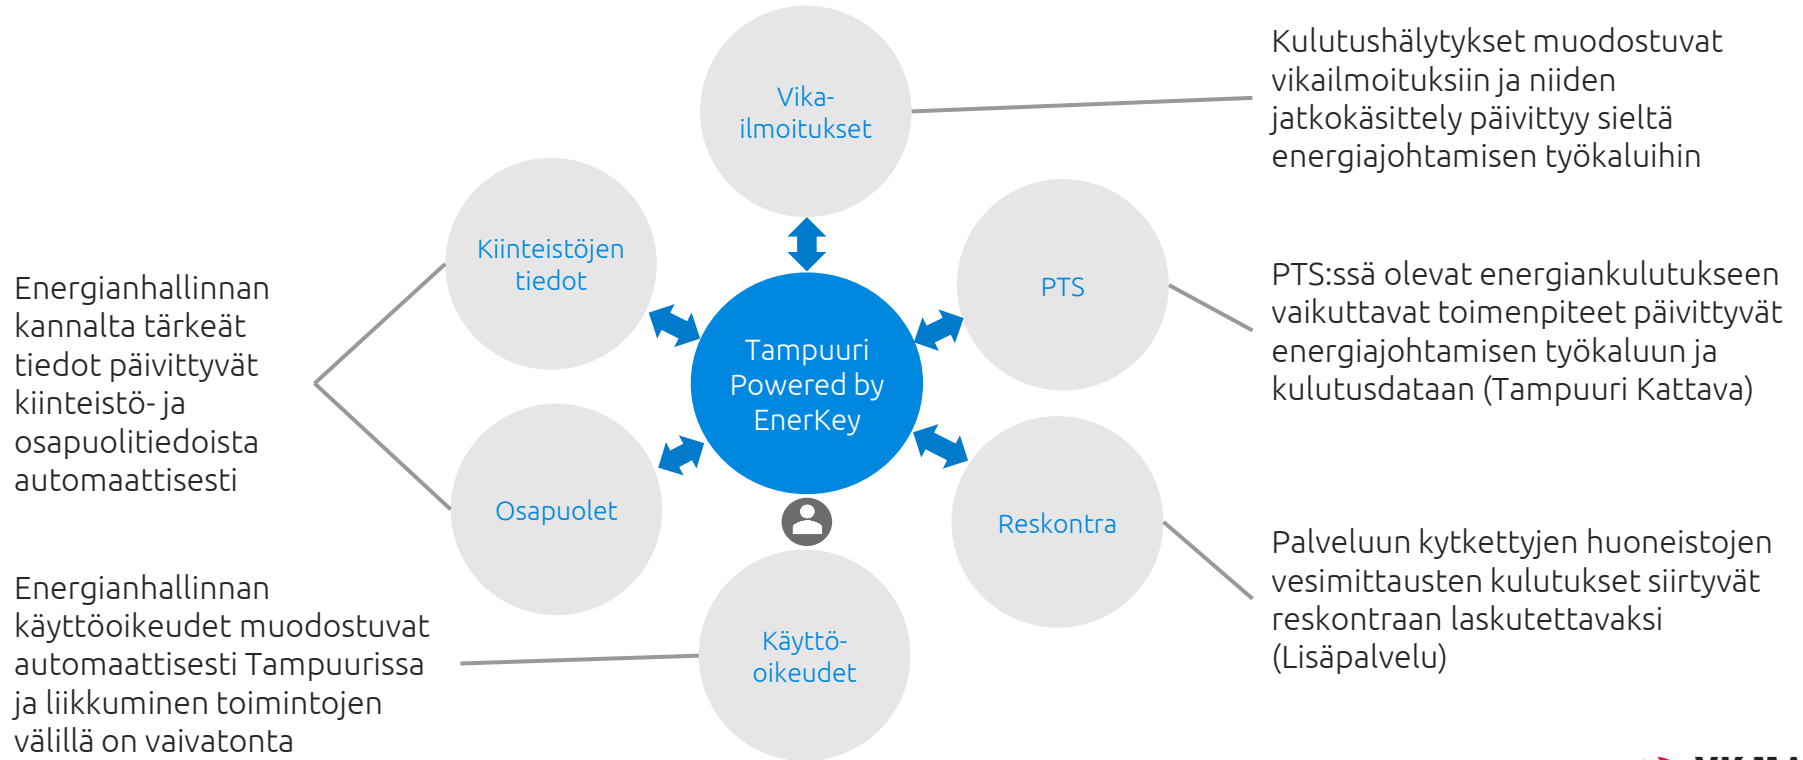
Kulutushälytykset muodostuvat vikailmoituksiin ja niiden jatkokäsittely päivittyy sieltä energiajohtamisen työkaluihin

Vika-ilmoitukset

Kiinteistöjen tiedot

PTS

Energianhallinnan kannalta tärkeät tiedot päivittyvät kiinteistö- ja osapuolitiedoista automaattisesti

Tampuuri Powered by EnerKey

PTS:ssä olevat energiankulutukseen vaikuttavat toimenpiteet päivittyvät energiajohtamisen työkaluun ja kulutusdataan (Tampuuri Kattava)

Osapuolet

Reskontra

Palveluun kytkettyjen huoneistojen vesimittausten kulutukset siirtyvät reskontraan laskutettavaksi (Lisäpalvelu)

Energianhallinnan käyttöoikeudet muodostuvat automaattisesti Tampuurissa ja liikkuminen toimintojen välillä on vaivatonta

Käyttö-oikeudet

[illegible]